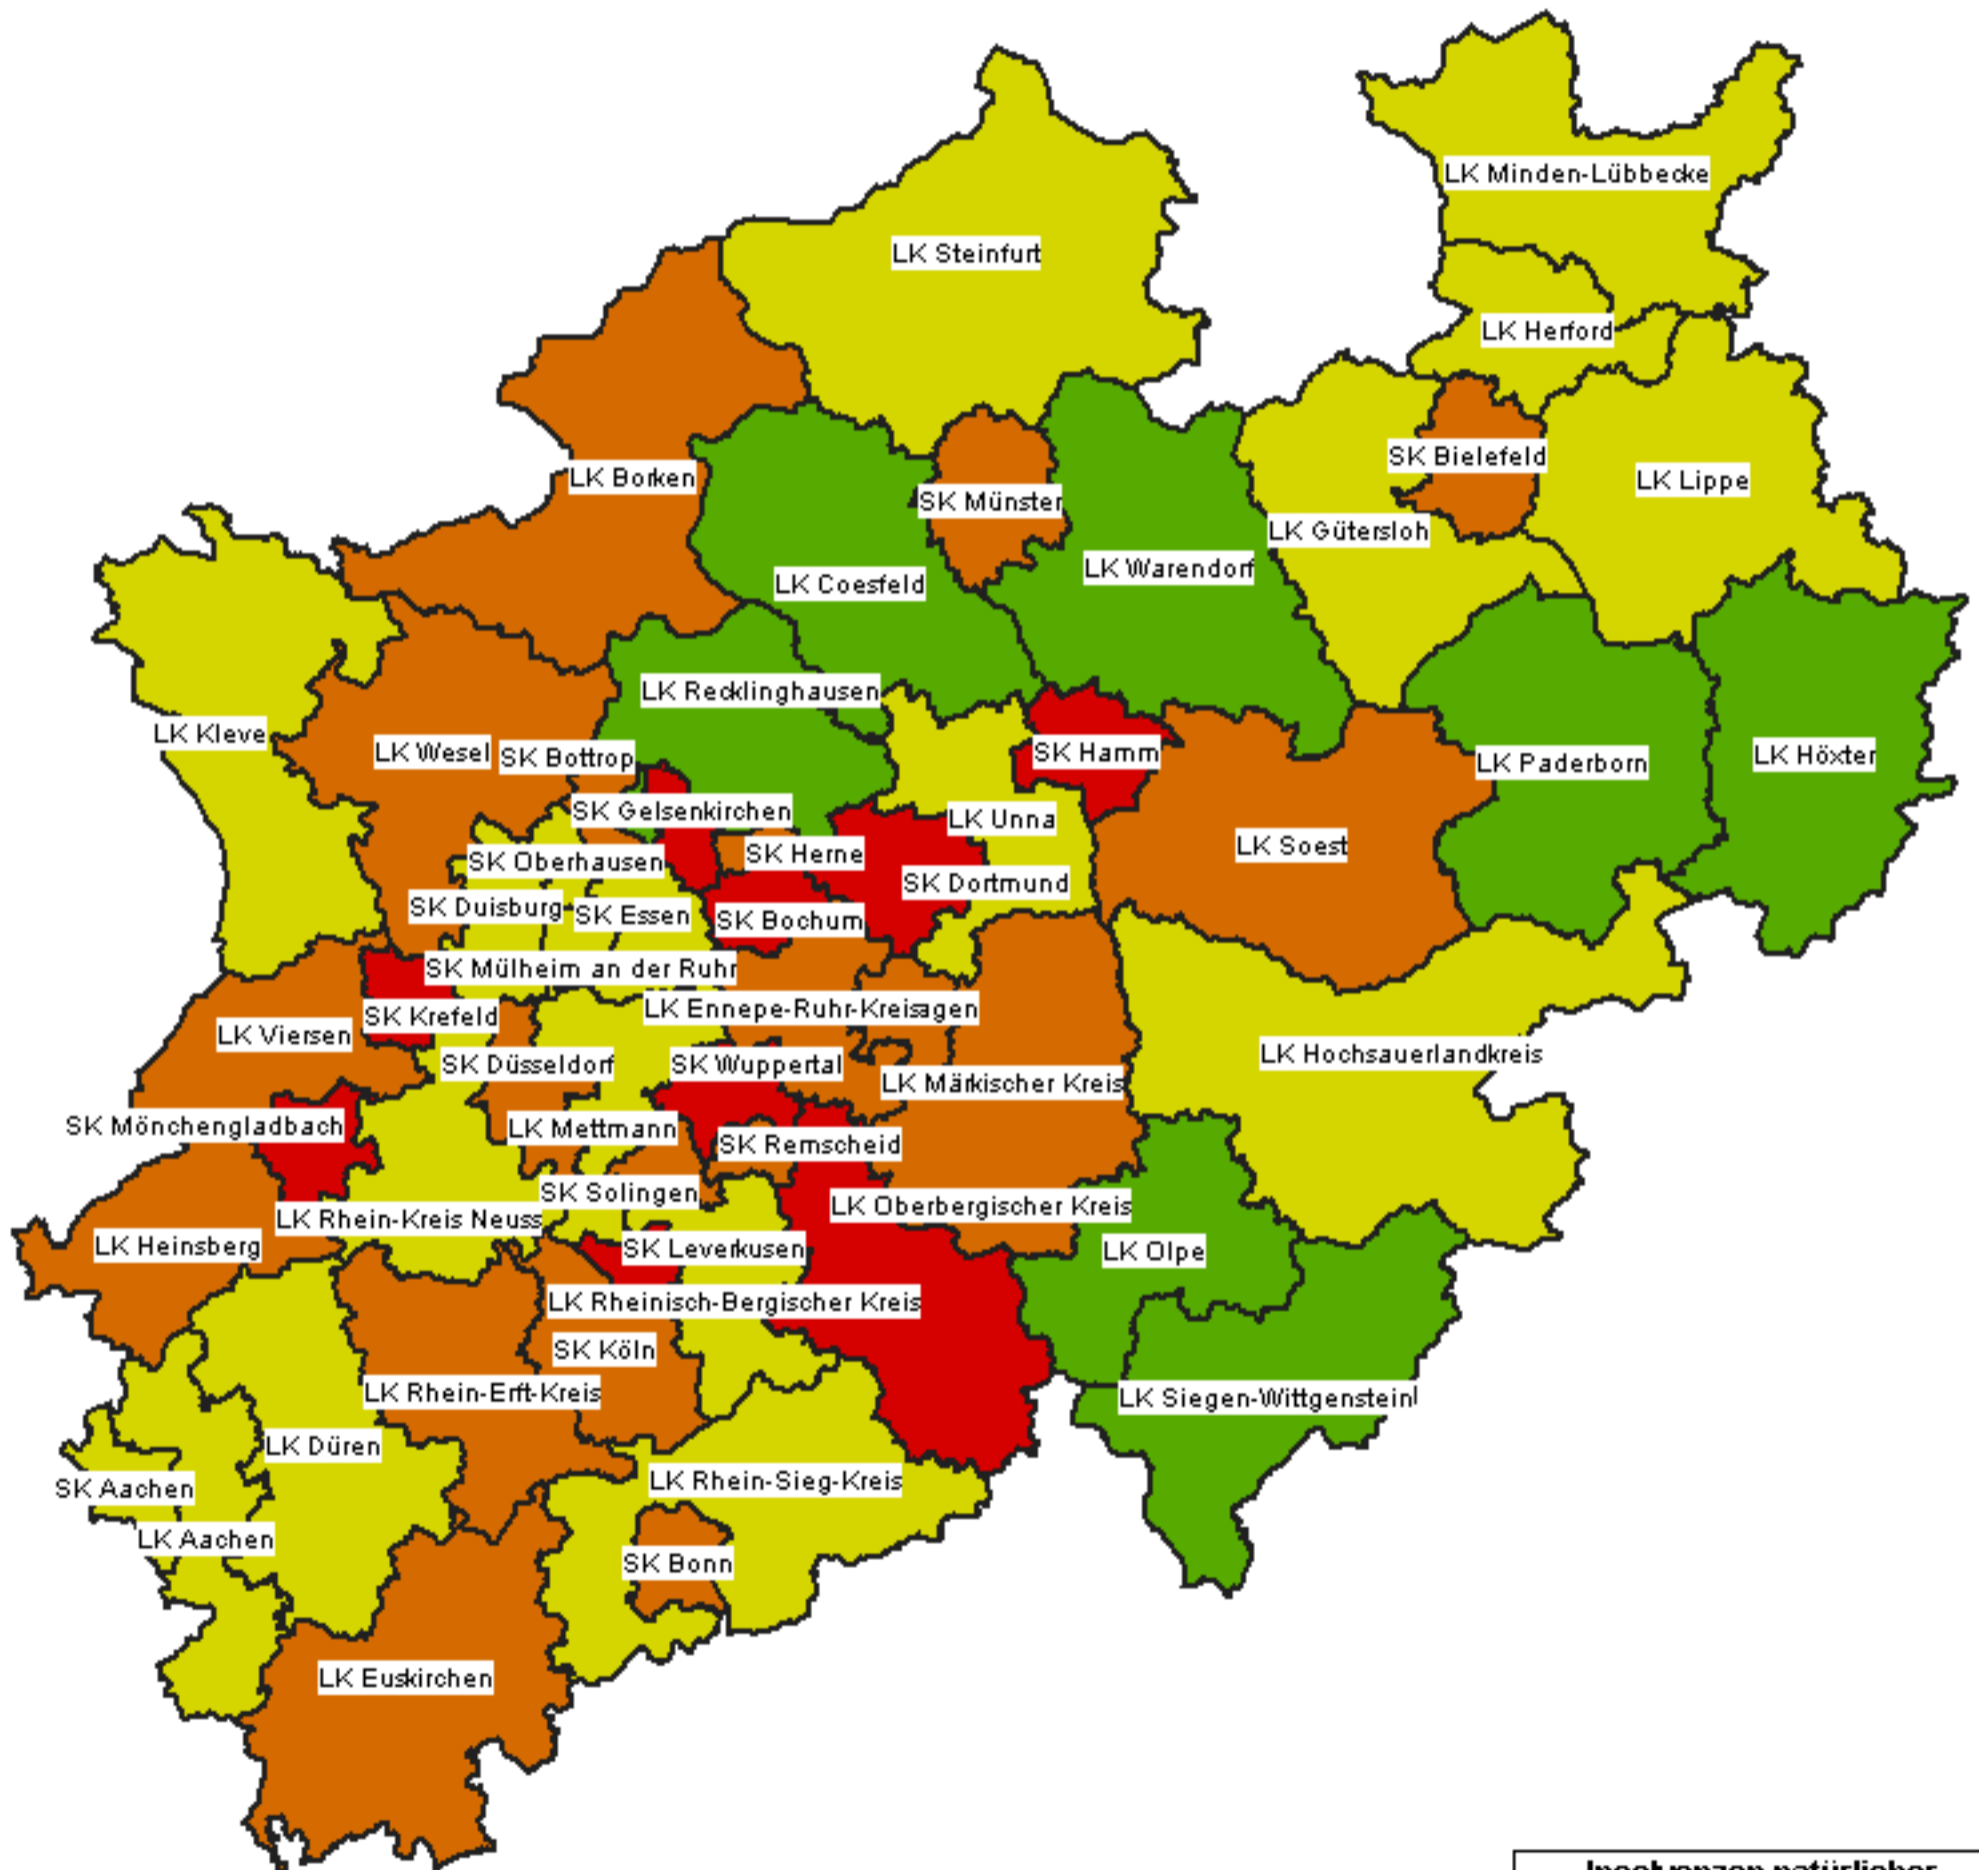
LK Minden-Lübbecke
LK Steinfurt
LK Herford
LK Borken
SK Bielefeld
LK Lippe
SK Münster
LK Gütersloh
LK Coesfeld
LK Warendorf
LK Recklinghausen
LK Kleve
LK Wesel
SK Bottrop
SK Hamm
LK Paderborn
LK Höxter
SK Gelsenkirchen
LK Unna
SK Oberhausen
SK Herne
LK Soest
SK Dortmund
SK Duisburg
SK Essen
SK Bochum
SK Mülheim an der Ruhr
LK Ennepe-Ruhr-Kreisagen
SK Krefeld
LK Viersen
LK Hochsauerlandkreis
SK Düsseldorf
SK Wuppertal
LK Märkischer Kreis
SK Mönchengladbach
LK Mettmann
SK Remscheid
SK Solingen
LK Oberbergischer Kreis
LK Rhein-Kreis Neuss
LK Heinsberg
SK Leverkusen
LK Olpe
LK Rheinisch-Bergischer Kreis
SK Köln
LK Rhein-Erft-Kreis
LK Siegen-Wittgenstein
LK Düren
SK Aachen
LK Rhein-Sieg-Kreis
LK Aachen
SK Bonn
LK Euskirchen
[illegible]